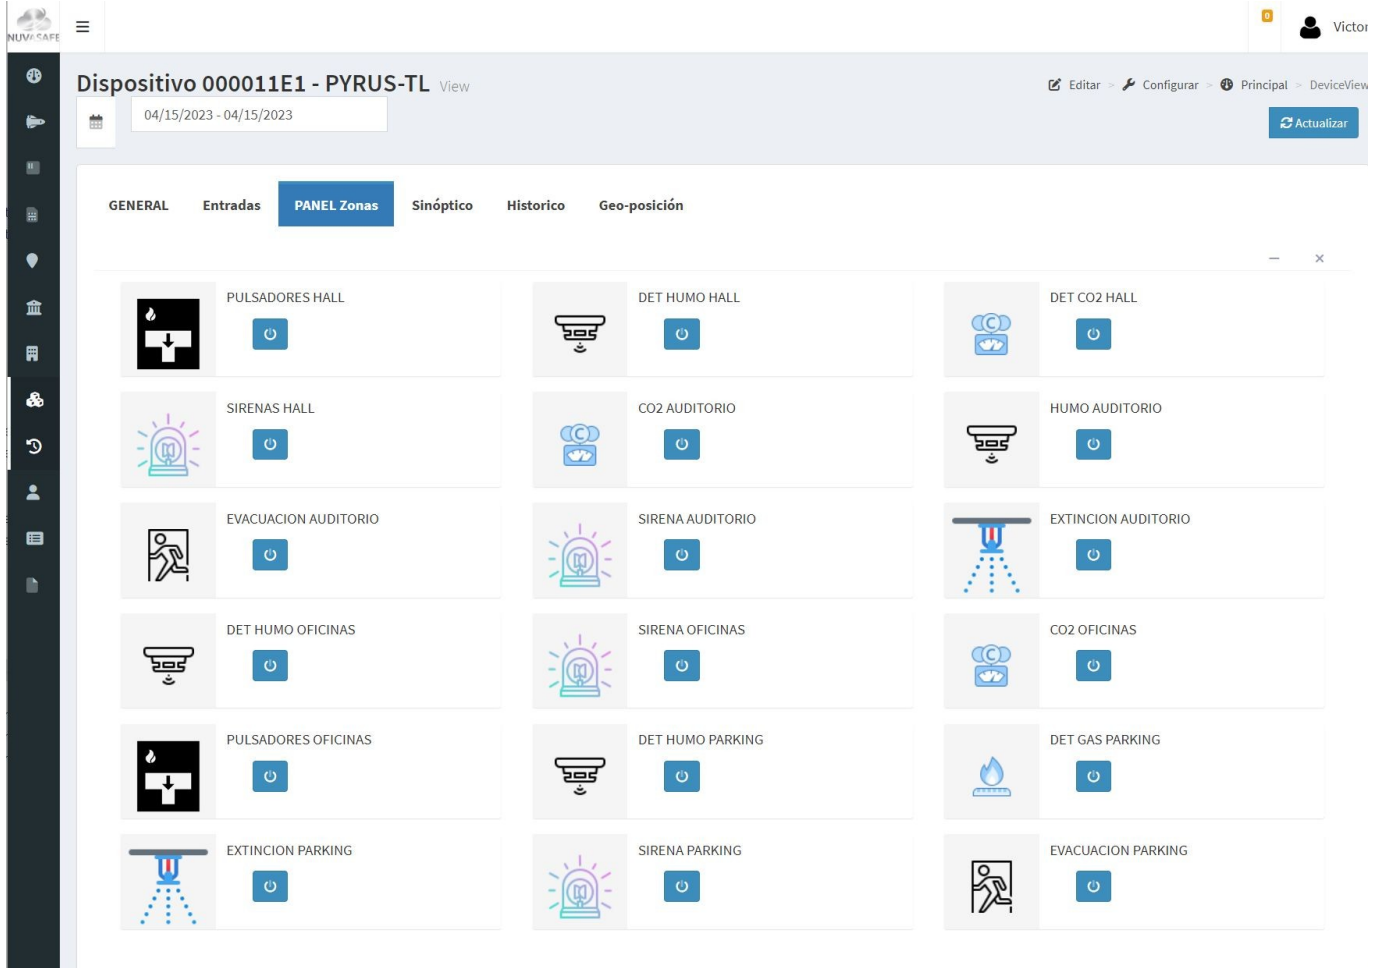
NUVASAFE

0

Victor

Dispositivo 000011E1 - PYRUS-TL View

Editar > Configurar > Principal > DeviceView

04/15/2023 - 04/15/2023

Actualizar

GENERAL Entradas PANEL Zonas Sinóptico Historico Geo-posición

PULSADORES HALL

DET HUMO HALL

DET CO2 HALL

SIRENAS HALL

CO2 AUDITORIO

HUMO AUDITORIO

EVACUACION AUDITORIO

SIRENA AUDITORIO

EXTINCION AUDITORIO

DET HUMO OFICINAS

SIRENA OFICINAS

CO2 OFICINAS

PULSADORES OFICINAS

DET HUMO PARKING

DET GAS PARKING

EXTINCION PARKING

SIRENA PARKING

EVACUACION PARKING